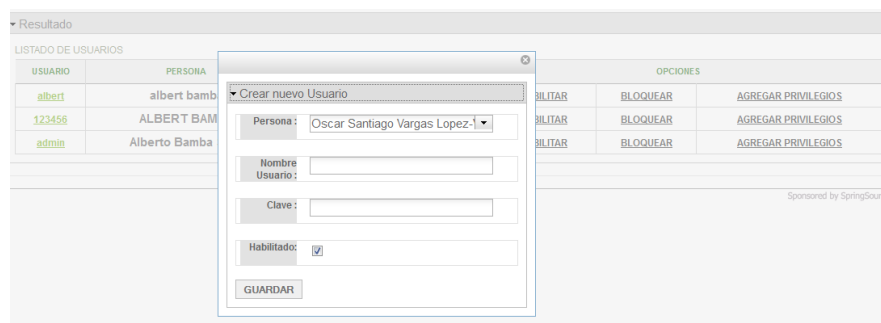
▾ Resultado

LISTADO DE USUARIOS

| USUARIO | PERSONA | | OPCIONES | |
|---|---|---|---|---|
| albert | albert bamb | BILITAR | BLOQUEAR | AGREGAR PRIVILEGIOS |
| 123456 | ALBERT BAM | BILITAR | BLOQUEAR | AGREGAR PRIVILEGIOS |
| admin | Alberto Bamba | BILITAR | BLOQUEAR | AGREGAR PRIVILEGIOS |

Sponsored by SpringSour

▾ Crear nuevo Usuario

Persona : Oscar Santiago Vargas Lopez-

Nombre Usuario :

Clave :

Habilitado: ☑

GUARDAR